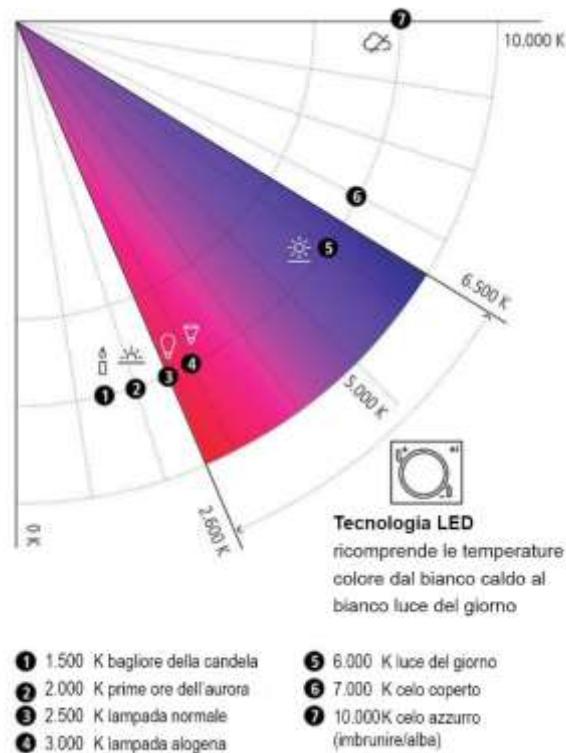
7
10.000 K
6
5
6.500 K
3
4
1
2
5.000 K
0 K
2.600 K

Tecnologia LED
ricomprende le temperature colore dal bianco caldo al bianco luce del giorno

1 1.500 K bagliore della candela
2 2.000 K prime ore dell'aurora
3 2.500 K lampada normale
4 3.000 K lampada alogena

5 6.000 K luce del giorno
6 7.000 K celo coperto
7 10.000K celo azzurro (imbrunire/alba)